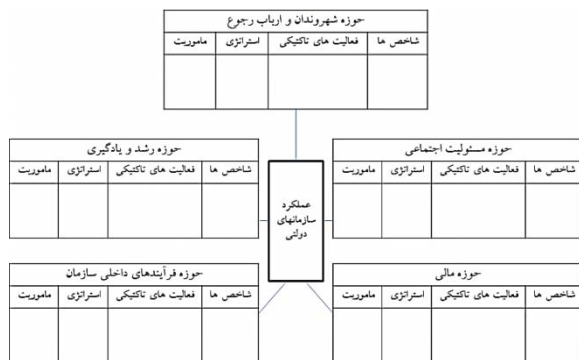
حوزه شهروندان و ارباب رجوع

| شاخص ها | فعالیت های تاکتیکی | استراتژی | ماموریت |
|---|---|---|---|
| | | | |

حوزه رشد و یادگیری

| شاخص ها | فعالیت های تاکتیکی | استراتژی | ماموریت |
|---|---|---|---|
| | | | |

عملکرد سازمانهای دولتی

حوزه مسئولیت اجتماعی

| شاخص ها | فعالیت های تاکتیکی | استراتژی | ماموریت |
|---|---|---|---|
| | | | |

حوزه فرآیندهای داخلی سازمان

| شاخص ها | فعالیت های تاکتیکی | استراتژی | ماموریت |
|---|---|---|---|
| | | | |

حوزه مالی

| شاخص ها | فعالیت های تاکتیکی | استراتژی | ماموریت |
|---|---|---|---|
| | | | |